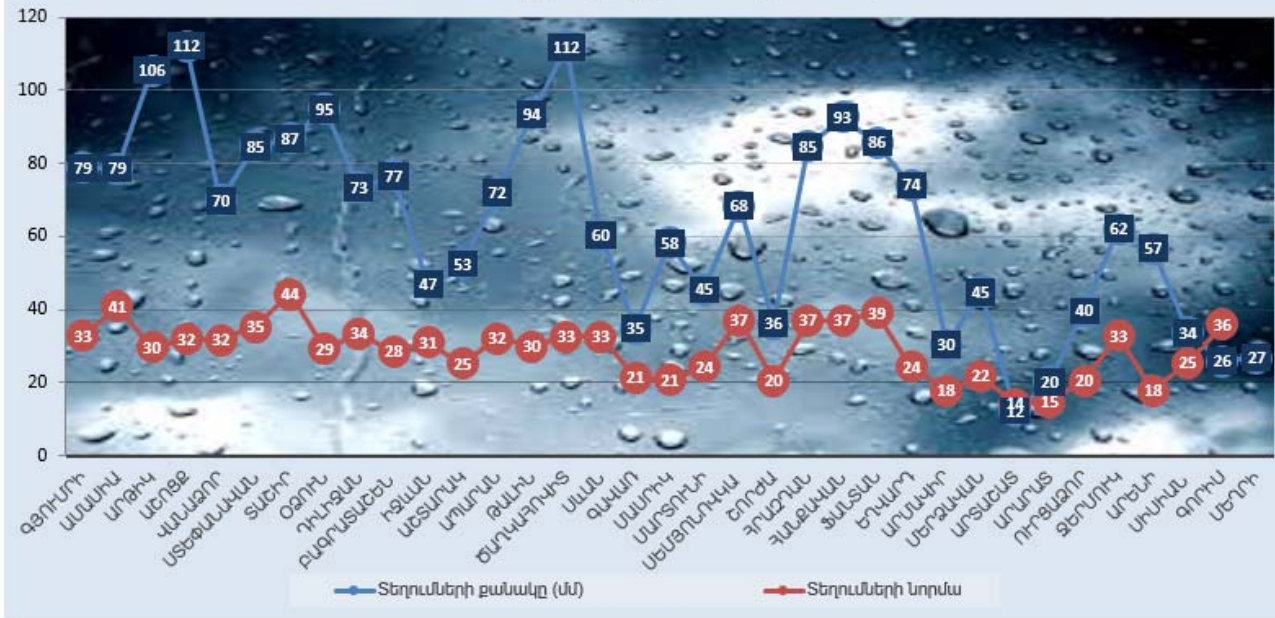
120
100
80
60
40
20
0

79 79 106 112 70 85 87 95 73 77 47 53 72 94 112 60 35 58 45 68 36 85 93 86 74 30 45 12 20 40 62 57 34 26 27

33 41 30 32 32 35 44 29 34 28 31 25 32 30 33 33 21 21 24 37 20 37 37 39 24 18 22 14 15 20 33 18 25 36

ԳՅՈՒՄՐԻ
ԱՄԱՍԻԱ
ԱՐԹԻԿ
ԱՇՈՑՔ
ՎԱՆԱՁՈՐ
ՍՏԵՓԱՆԱՎԱՆ
ՏԱՇԻՐ
ՕՁՈՒՆ
ԴԻԼԻՋԱՆ
ԲԱԳՐԱՏԱՇԵՆ
ԻՋԵՎԱՆ
ԱՇՏԱՐԱԿ
ԱՊԱՐԱՆ
ԹԱԼԻՆ
ԾԱՂԿԱՀՈՎԻՏ
ՍԵՎԱՆ
ԳԱՎԱՌ
ՄԱՐՏՈՒՆԻ
ՄԱՍՐԻԿ
ՍԵՄՅՈՆՈՎԿԱ
ՃՈՌԺԱ
ՀՐԱԶԴԱՆ
ԿԱՄՔԱՎԱՆ
ՖԱՆՏԱՆ
ԵՐԵՎԱՆ
ԱՐՄԱՎԻՐ
ՄԵԾԱՄՈՐ
ԱՐՏԱՇԱՏ
ԱՐԱՐԱՏ
ՌԻԹԱՁՈՐ
ՋԵՐՄՈՒԿ
ԱՐԵՆԻ
ՍԻՍԻԱՆ
ԳՈՐԻՍ
ՄԵՂՐԻ

Տեղումների քանակը (մմ)
Տեղումների նորմա